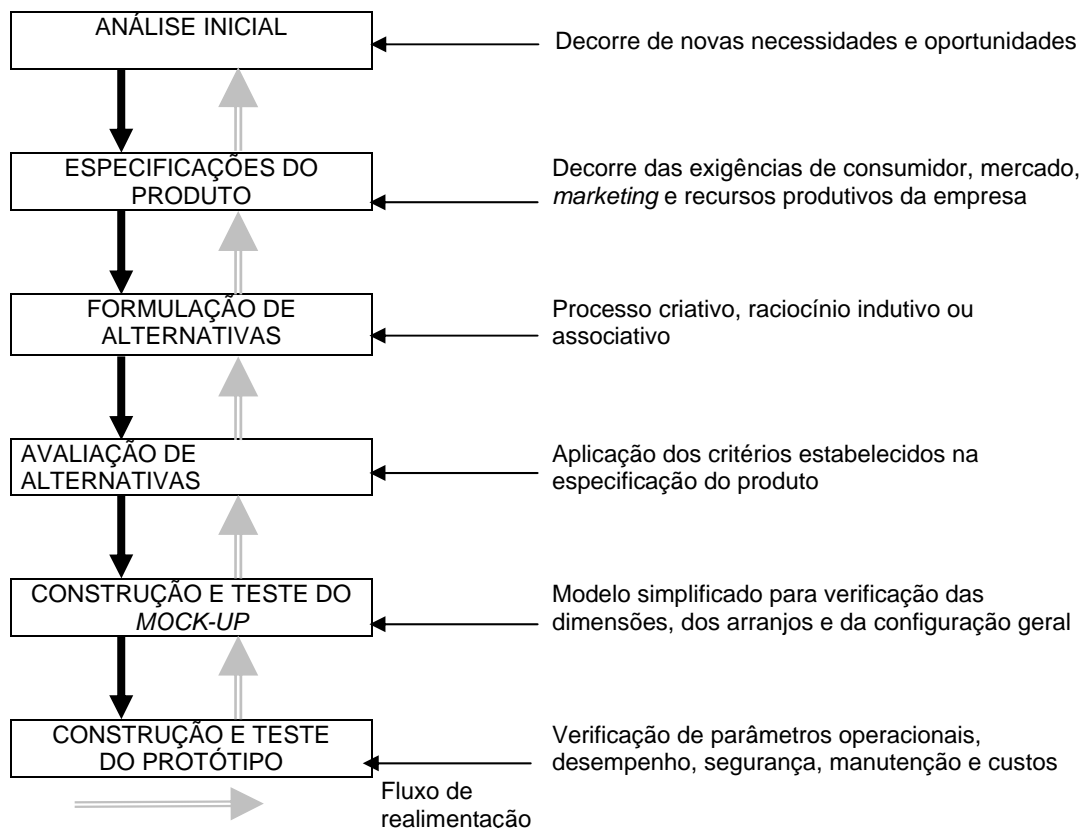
ANÁLISE INICIAL

Decorre de novas necessidades e oportunidades

ESPECIFICAÇÕES DO PRODUTO

Decorre das exigências de consumidor, mercado, *marketing* e recursos produtivos da empresa

FORMULAÇÃO DE ALTERNATIVAS

Processo criativo, raciocínio indutivo ou associativo

AVALIAÇÃO DE ALTERNATIVAS

Aplicação dos critérios estabelecidos na especificação do produto

CONSTRUÇÃO E TESTE DO *MOCK-UP*

Modelo simplificado para verificação das dimensões, dos arranjos e da configuração geral

CONSTRUÇÃO E TESTE DO PROTÓTIPO

Verificação de parâmetros operacionais, desempenho, segurança, manutenção e custos

Fluxo de realimentação